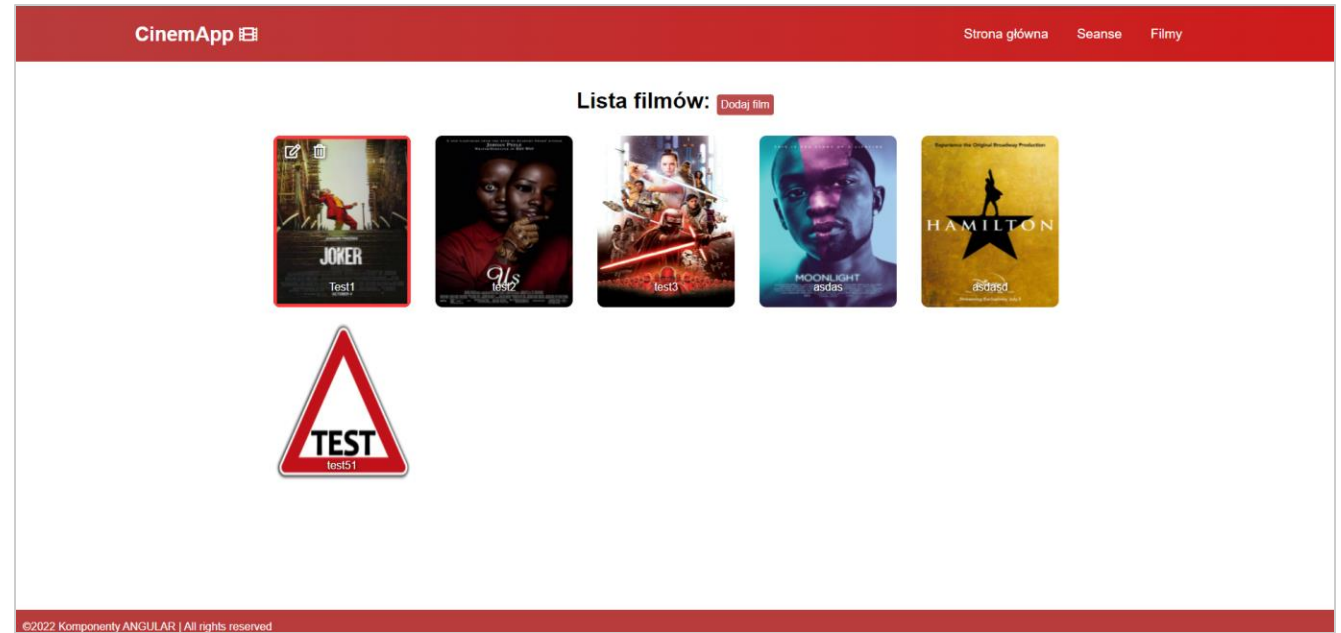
CinemApp

Strona główna Seanse Filmy

Lista filmów: Dodaj film

JOKER
Test1

Us
test2

test3

MOONLIGHT
asdas

Experience the Original Broadway Production
HAMILTON
asdasd

TEST
test51

©2022 Komponenty ANGULAR | All rights reserved